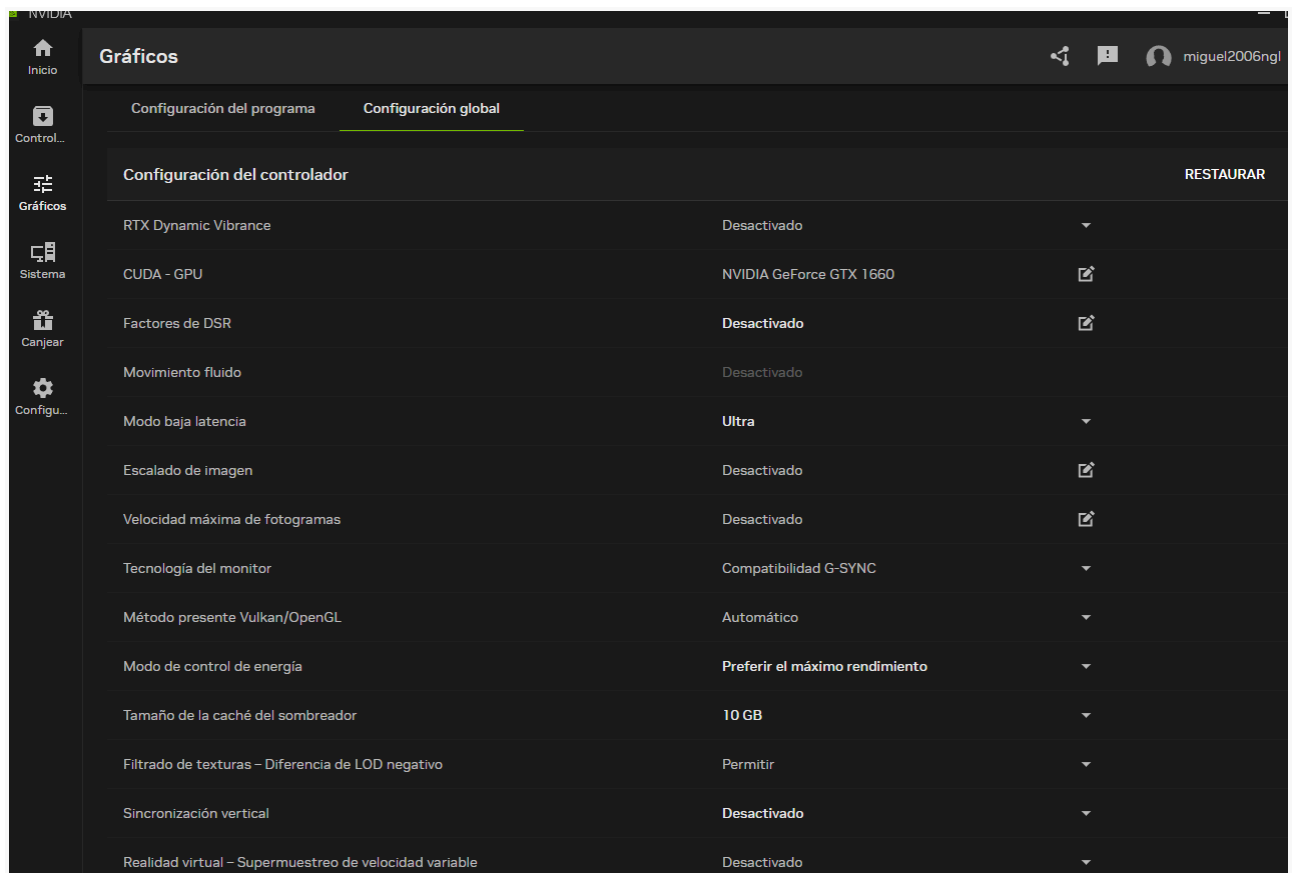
NVIDIA

Inicio
Control...
Gráficos
Sistema
Canjear
Configu...

Gráficos

miguel2006ngl

Configuración del programa
Configuración global

Configuración del controlador
RESTAURAR

| | |
|---|---|
| RTX Dynamic Vibrance | Desactivado |
| CUDA - GPU | NVIDIA GeForce GTX 1660 |
| Factores de DSR | Desactivado |
| Movimiento fluido | Desactivado |
| Modo baja latencia | Ultra |
| Escalado de imagen | Desactivado |
| Velocidad máxima de fotogramas | Desactivado |
| Tecnología del monitor | Compatibilidad G-SYNC |
| Método presente Vulkan/OpenGL | Automático |
| Modo de control de energía | Preferir el máximo rendimiento |
| Tamaño de la caché del sombreador | 10 GB |
| Filtrado de texturas – Diferencia de LOD negativo | Permitir |
| Sincronización vertical | Desactivado |
| Realidad virtual – Supermuestreo de velocidad variable | Desactivado |